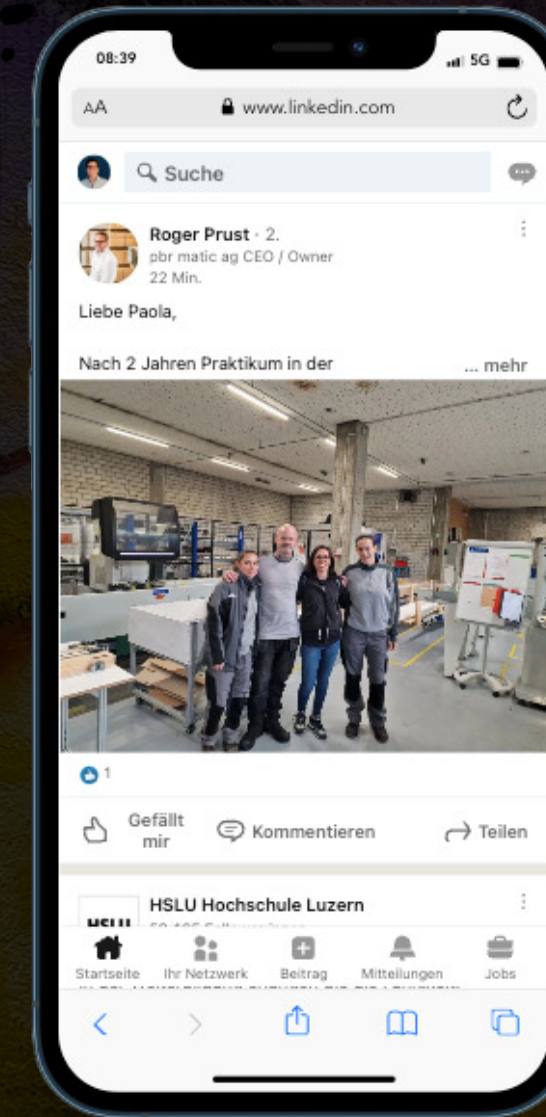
08:39

5G

AA www.linkedin.com

Suche

Roger Prust · 2.
pbr matic ag CEO / Owner
22 Min.

Liebe Paola,

Nach 2 Jahren Praktikum in der ... mehr

1

Gefällt mir

Kommentieren

Teilen

HSLU Hochschule Luzern
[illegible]

Startseite Ihr Netzwerk Beitrag Mitteilungen Jobs